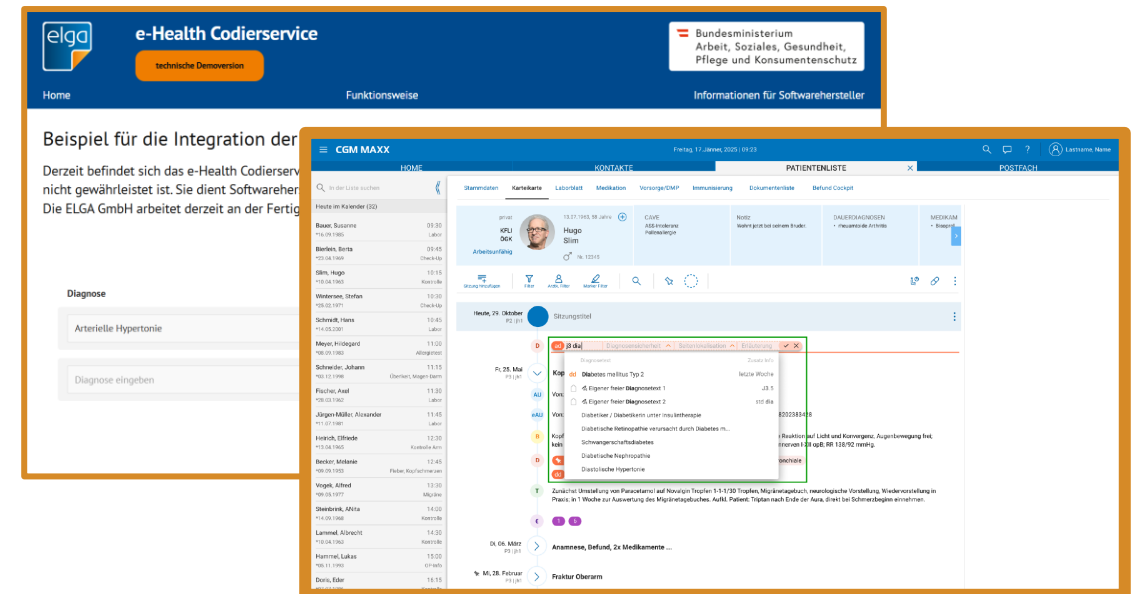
elga

e-Health Codierservice

technische Demoversion

Bundesministerium
Arbeit, Soziales, Gesundheit,
Pflege und Konsumentenschutz

Home

Funktionsweise

Informationen für Softwarehersteller

Beispiel für die Integration der

Derzeit befindet sich das e-Health Codierserv
nicht gewährleistet ist. Sie dient Softwareher
Die ELGA GmbH arbeitet derzeit an der Fertig

Diagnose

Arterielle Hypertonie

Diagnose eingeben

CGM MAXX

Freitag, 17. Jänner, 2025 | 09:23

Lastname, Name

HOME

KONTAKTE

PATIENTENLISTE

POSTFACH

In der Liste suchen

Heute im Kalender (32)

| | | |
|---|---|---|
| Bauer, Susanne | 09:30 | |
| *16.09.1985 | Labor | |
| Bierlein, Berta | 09:45 | |
| *23.04.1949 | Check-Up | |
| Slim, Hugo | 10:15 | |
| *18.04.1963 | Kontrolle | |
| Wintersee, Stefan | 10:30 | |
| *26.02.1971 | Check-Up | |
| Schmidt, Hans | 10:45 | |
| *14.05.2001 | Labor | |
| Meyer, Hildegard | 11:00 | |
| *08.09.1983 | Allergietest | |
| Schneider, Johann | 11:15 | |
| *02.12.1998 | Übelkeit, Magen-Darm | |
| Fischer, Axel | 11:30 | |
| *26.03.1962 | Labor | |
| Jürgen-Müller, Alexander | 11:45 | |
| *11.07.1981 | Labor | |
| Heinich, Elfriede | 12:30 | |
| *13.04.1965 | Kontrolle Arm | |
| Becker, Melanie | 12:45 | |
| *06.09.1953 | Fieber, Kopfschmerzen | |
| Vogel, Alfred | 13:30 | |
| *09.05.1977 | Migräne | |
| Steinbrink, Afina | 14:00 | |
| *14.09.1968 | Kontrolle | |
| Lammel, Albrecht | 14:30 | |
| *14.04.1963 | Kontrolle | |
| Hammel, Lukas | 15:00 | |
| *06.11.1990 | | |
| Dorn, Eder | 16:15 | |

Stammdaten Karteikarte Laborblatt Medikation Vorsorge/DMP Immunisierung Dokumentenliste Befund Cockpit

privat
KFLI
GKK
Arbeitsunfähig

13.07.1963, 59 Jahre
Hugo
Slim
Nr. 12315

CAVE
ASS-Intoleranz
Pollenallergie

Notiz
Wohnt jetzt bei seinem Bruder.

DAUERDIAGNOSEN
• rheumatoide Arthritis

MEDIKAM
• Bisoprol

Sitzung hinzufügen Filter Ander. Filter Meiner Filter

Heute, 29. Oktober
P2 | P1

Sitzungstitel

D

3 dia

Diagnosesicherheit Seitenlokalisation Erläuterung

Diagnosetext

Zusatzinfo

Diabetes mellitus Typ 2

letzte Woche

Eigener freier Diagnosetext 1

J3.1

Eigener freier Diagnosetext 2

std dia

Diabetiker / Diabetikerin unter Insulintherapie

Diabetische Retinopathie verursacht durch Diabetes m...

Schwangerschaftsdiabetes

Diabetische Nephropathie

Diastolische Hypertonie

Fr, 25. Mai
P3 | P1

Kop

Von

Von

8202383418

Reaktion auf Licht und Konvergenz, Augenbewegung frei,
nerven FDR opB; RR 138/92 mmHg.

ronchiale

Zunächst Umstellung von Paracetamol auf Novalgin Tropfen 1-1-1/30 Tropfen, Migränetagebuch; neurologische Vorstellung, Wiedervorstellung in Praxis. in 1 Woche zur Auswertung des Migränetagebuches. Aufkl. Patient: Triptan nach Ende der Aura, direkt bei Schmerzbeginn einnehmen.

Di, 06. März
P3 | P1

Anamnese, Befund, 2x Medikamente ...

Mi, 28. Februar
P3 | P1

Fraktur Oberarm